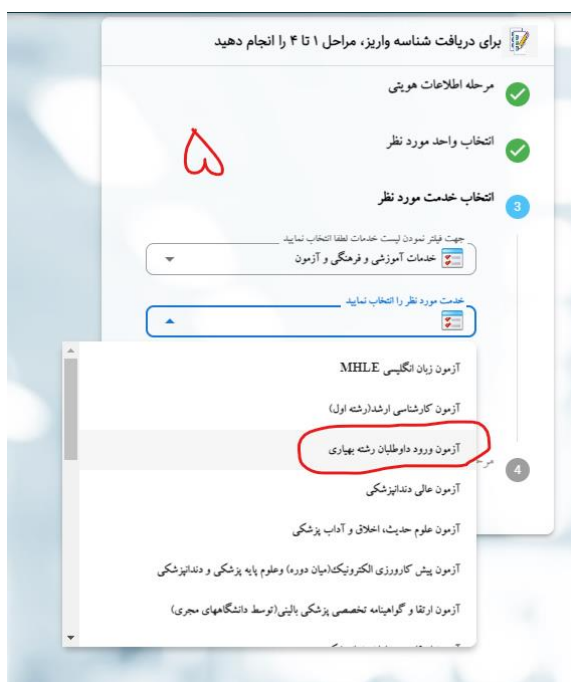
برای دریافت شناسه واریز، مراحل ۱ تا ۴ را انجام دهید

مرحله اطلاعات هویتی

انتخاب واحد مورد نظر

۵

3

انتخاب خدمت مورد نظر

جهت فیلتر نمودن لیست خدمات لطفا انتخاب نمایید

خدمات آموزشی و فرهنگی و آزمون

خدمت مورد نظر را انتخاب نمایید

آزمون زبان انگلیسی MHLE

آزمون کارشناسی ارشد(رشته اول)

آزمون ورود داوطلبان رشته بهیاری

آزمون عالی دندانپزشکی

آزمون علوم حدیث، اخلاق و آداب پزشکی

آزمون پیش کارورزی الکترونیک(میان دوره) وعلوم پایه پزشکی و دندانپزشکی

آزمون ارتقا و گواهینامه تخصصی پزشکی بالینی(توسط دانشگاههای مجری)

4

مر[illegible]